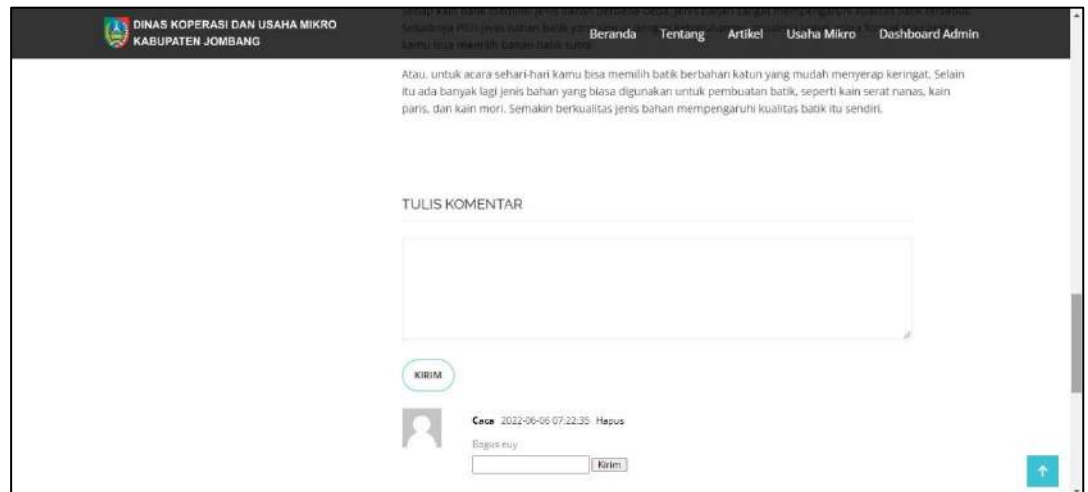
DINAS KOPERASI DAN USAHA MIKRO KABUPATEN JOMBANG

Beranda Tentang Artikel Usaha Mikro Dashboard Admin

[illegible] kamu bisa memilih bahan batik sutra.

Atau, untuk acara sehari-hari kamu bisa memilih batik berbahan katun yang mudah menyerap keringat. Selain itu ada banyak lagi jenis bahan yang biasa digunakan untuk pembuatan batik, seperti kain serat nanas, kain paris, dan kain mori. Semakin berkualitas jenis bahan mempengaruhi kualitas batik itu sendiri.

TULIS KOMENTAR

KIRIM

Caca 2022-06-06 07:22:35 Hapus

Bagus euy

Kirim